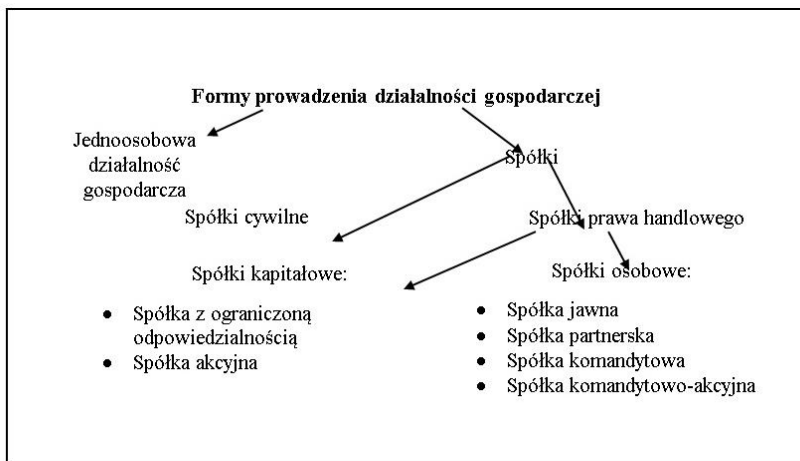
Formy prowadzenia działalności gospodarczej

Jednoosobowa działalność gospodarcza

Spółki

Spółki cywilne

Spółki prawa handlowego

Spółki kapitałowe:

- Spółka z ograniczoną odpowiedzialnością
- Spółka akcyjna

Spółki osobowe:

- Spółka jawna
- Spółka partnerska
- Spółka komandytowa
- Spółka komandytowo-akcyjna